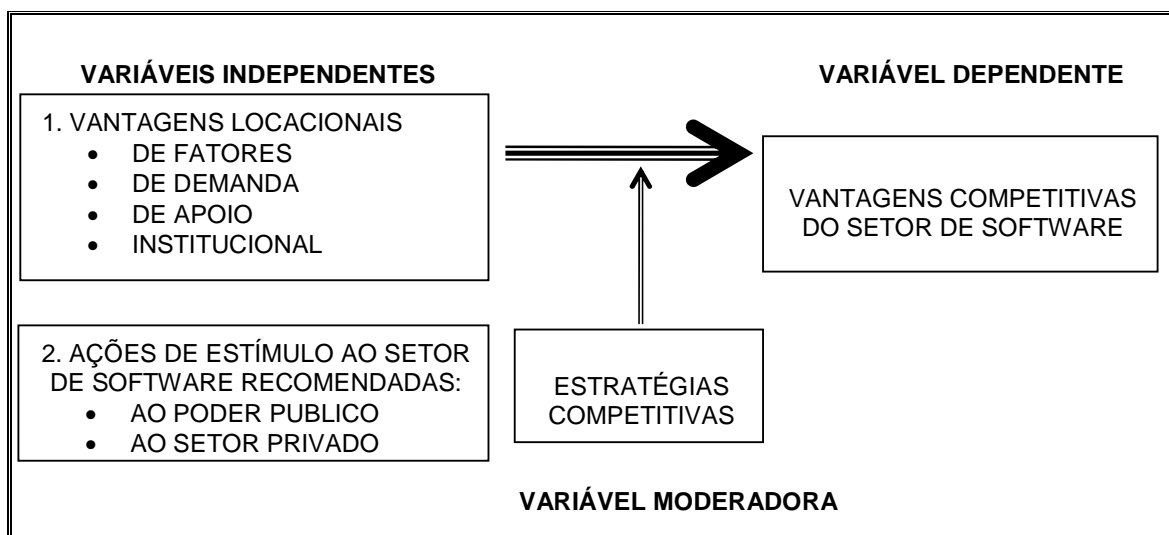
VARIÁVEIS INDEPENDENTES

VARIÁVEL DEPENDENTE

1. VANTAGENS LOCACIONAIS
- DE FATORES
- DE DEMANDA
- DE APOIO
- INSTITUCIONAL

VANTAGENS COMPETITIVAS DO SETOR DE SOFTWARE

2. AÇÕES DE ESTÍMULO AO SETOR DE SOFTWARE RECOMENDADAS:
- AO PODER PUBLICO
- AO SETOR PRIVADO

ESTRATÉGIAS COMPETITIVAS

VARIÁVEL MODERADORA